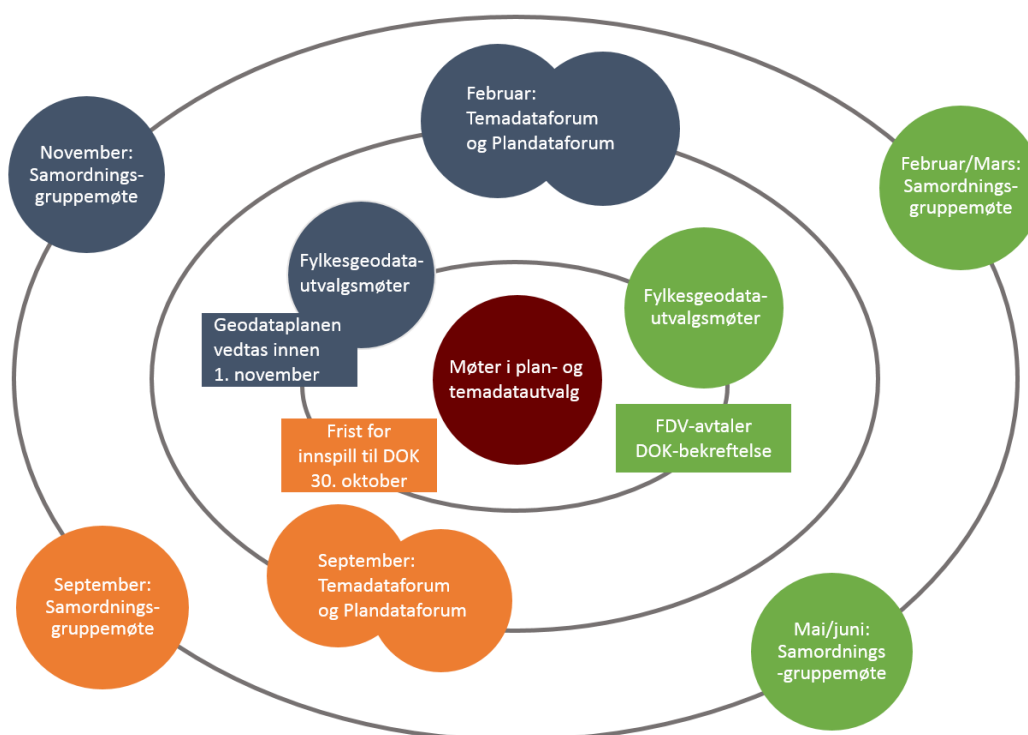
Februar:
Temadataforum
og Plandataforum

November:
Samordningsgruppemøte

Februar/Mars:
Samordningsgruppemøte

Fylkesgeodatautvalgsmøter

Geodataplanen vedtas innen 1. november

Fylkesgeodatautvalgsmøter

Møter i plan- og temadatautvalg

FDV-avtaler
DOK-bekreftelse

Frist for innspill til DOK 30. oktober

September:
Temadataforum
og Plandataforum

September:
Samordningsgruppemøte

Mai/juni:
Samordnings
-gruppemøte